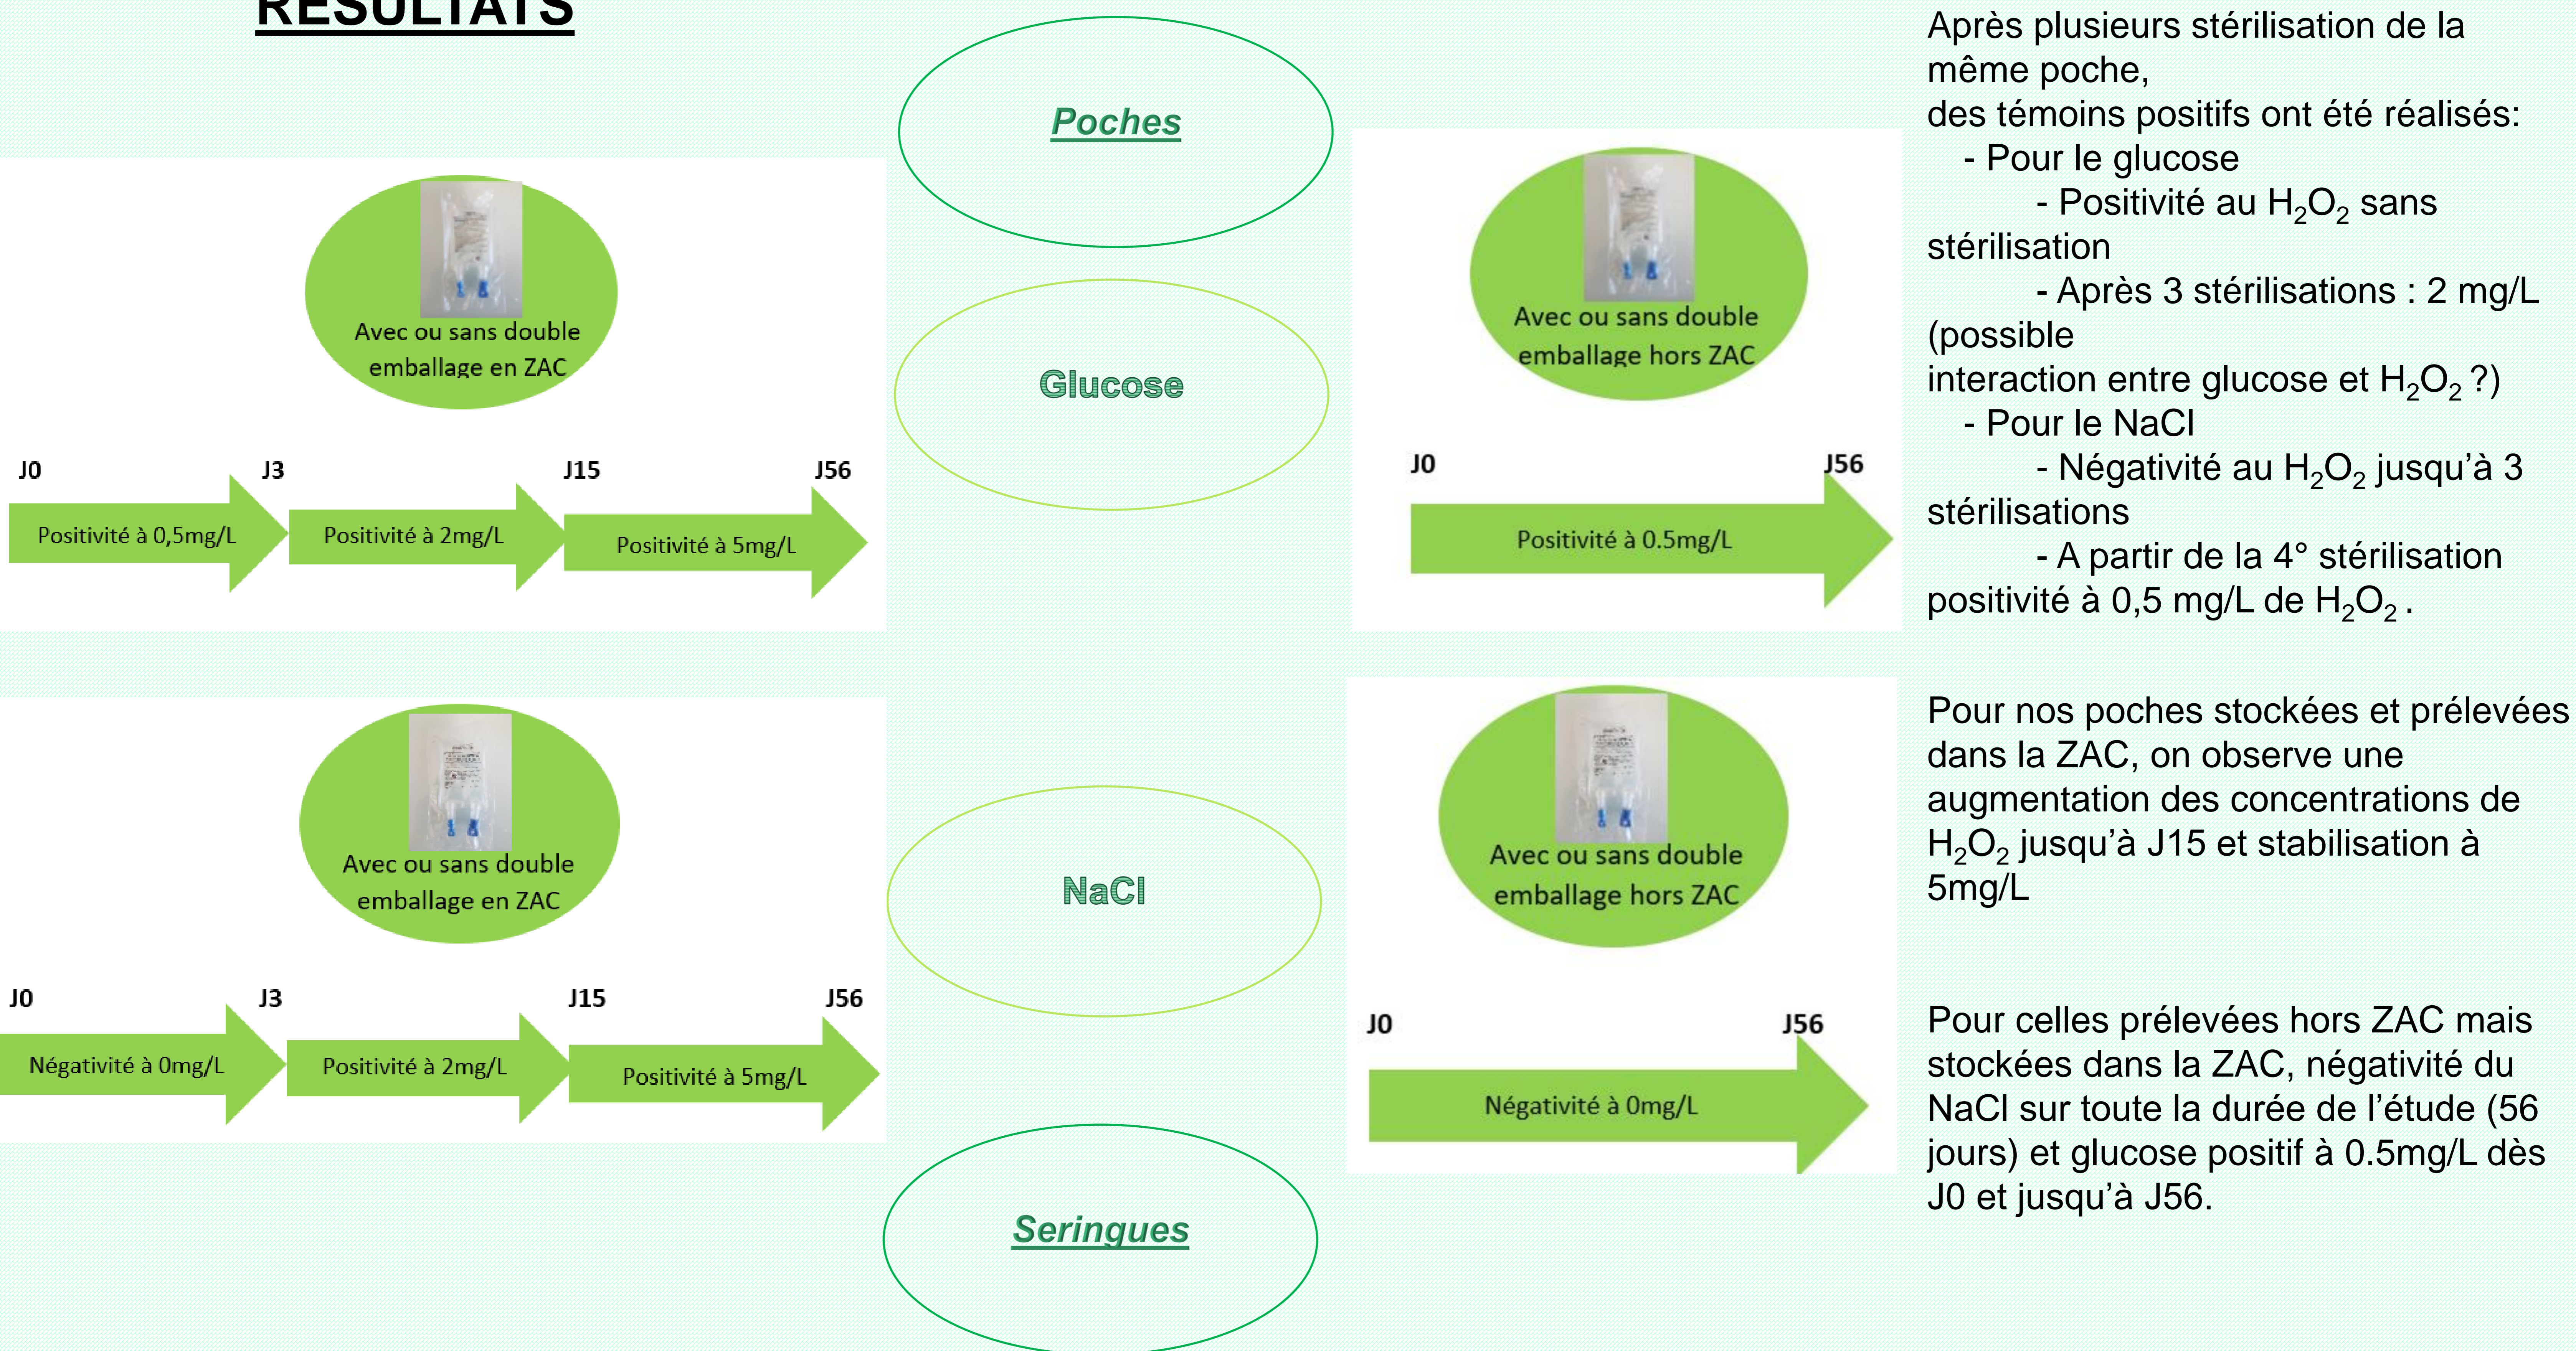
RÉSULTATS

Poches

Glucose

Avec ou sans double emballage en ZAC

J0 J3 J15 J56

Positivité à 0,5mg/L Positivité à 2mg/L Positivité à 5mg/L

Avec ou sans double emballage hors ZAC

J0 J56

Positivité à 0.5mg/L

Après plusieurs stérilisation de la même poche,
des témoins positifs ont été réalisés:
- Pour le glucose
- Positivité au $H_2O_2$ sans stérilisation
- Après 3 stérilisations : 2 mg/L (possible
interaction entre glucose et $H_2O_2$ ?)
- Pour le NaCl
- Négativité au $H_2O_2$ jusqu'à 3 stérilisations
- A partir de la 4° stérilisation positivité à 0,5 mg/L de $H_2O_2$ .

NaCl

Avec ou sans double emballage en ZAC

J0 J3 J15 J56

Négativité à 0mg/L Positivité à 2mg/L Positivité à 5mg/L

Avec ou sans double emballage hors ZAC

J0 J56

Négativité à 0mg/L

Pour nos poches stockées et prélevées dans la ZAC, on observe une augmentation des concentrations de $H_2O_2$ jusqu'à J15 et stabilisation à 5mg/L

Pour celles prélevées hors ZAC mais stockées dans la ZAC, négativité du NaCl sur toute la durée de l'étude (56 jours) et glucose positif à 0.5mg/L dès J0 et jusqu'à J56.

Seringues